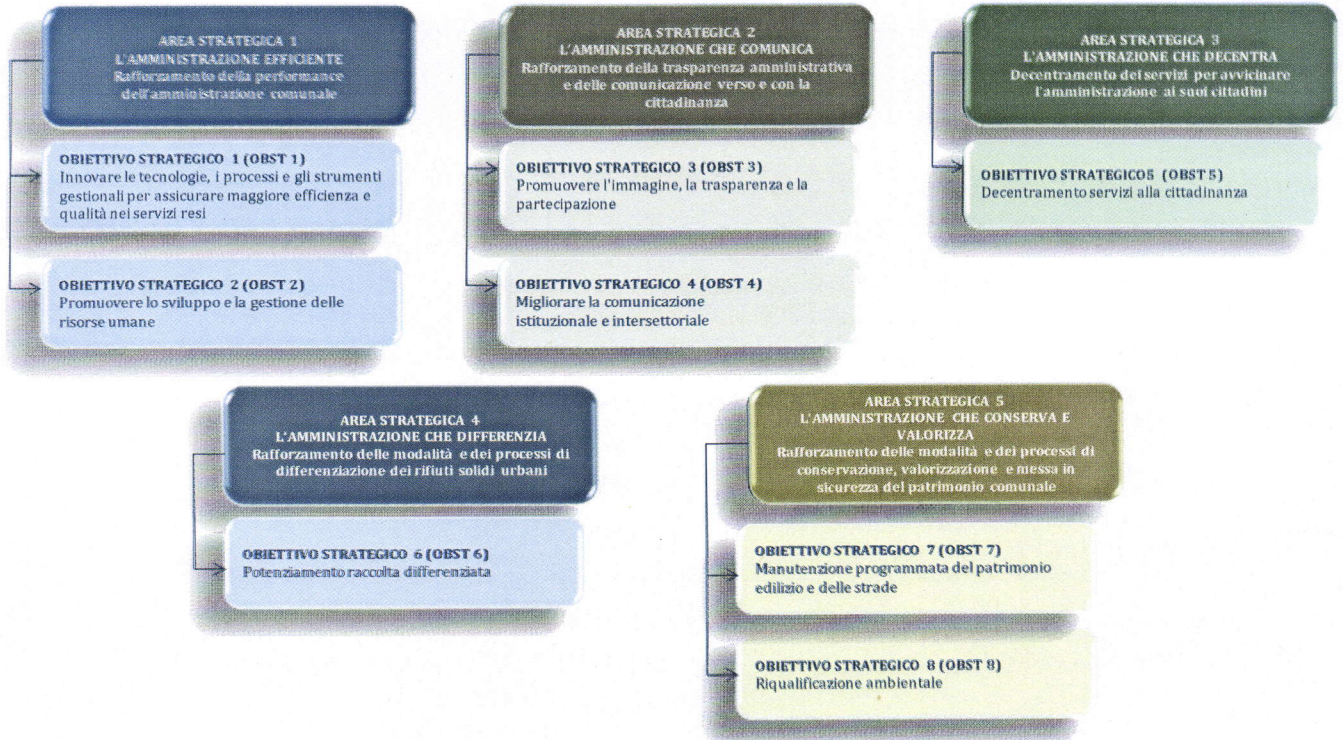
AREA STRATEGICA 1
L'AMMINISTRAZIONE EFFICIENTE
Rafforzamento della performance dell'amministrazione comunale

OBIETTIVO STRATEGICO 1 (OBST 1)
Innovare le tecnologie, i processi e gli strumenti gestionali per assicurare maggiore efficienza e qualità nei servizi resi

OBIETTIVO STRATEGICO 2 (OBST 2)
Promuovere lo sviluppo e la gestione delle risorse umane

AREA STRATEGICA 2
L'AMMINISTRAZIONE CHE COMUNICA
Rafforzamento della trasparenza amministrativa e delle comunicazione verso e con la cittadinanza

OBIETTIVO STRATEGICO 3 (OBST 3)
Promuovere l'immagine, la trasparenza e la partecipazione

OBIETTIVO STRATEGICO 4 (OBST 4)
Migliorare la comunicazione istituzionale e intersettoriale

AREA STRATEGICA 3
L'AMMINISTRAZIONE CHE DECENTRA
Decentramento dei servizi per avvicinare l'amministrazione ai suoi cittadini

OBIETTIVO STRATEGICO5 (OBST 5)
Decentramento servizi alla cittadinanza

AREA STRATEGICA 4
L'AMMINISTRAZIONE CHE DIFFERENZIA
Rafforzamento delle modalità e dei processi di differenziazione dei rifiuti solidi urbani

OBIETTIVO STRATEGICO 6 (OBST 6)
Potenziamento raccolta differenziata

AREA STRATEGICA 5
L'AMMINISTRAZIONE CHE CONSERVA E VALORIZZA
Rafforzamento delle modalità e dei processi di conservazione, valorizzazione e messa in sicurezza del patrimonio comunale

OBIETTIVO STRATEGICO 7 (OBST 7)
Manutenzione programmata del patrimonio edilizio e delle strade

OBIETTIVO STRATEGICO 8 (OBST 8)
Riqualificazione ambientale